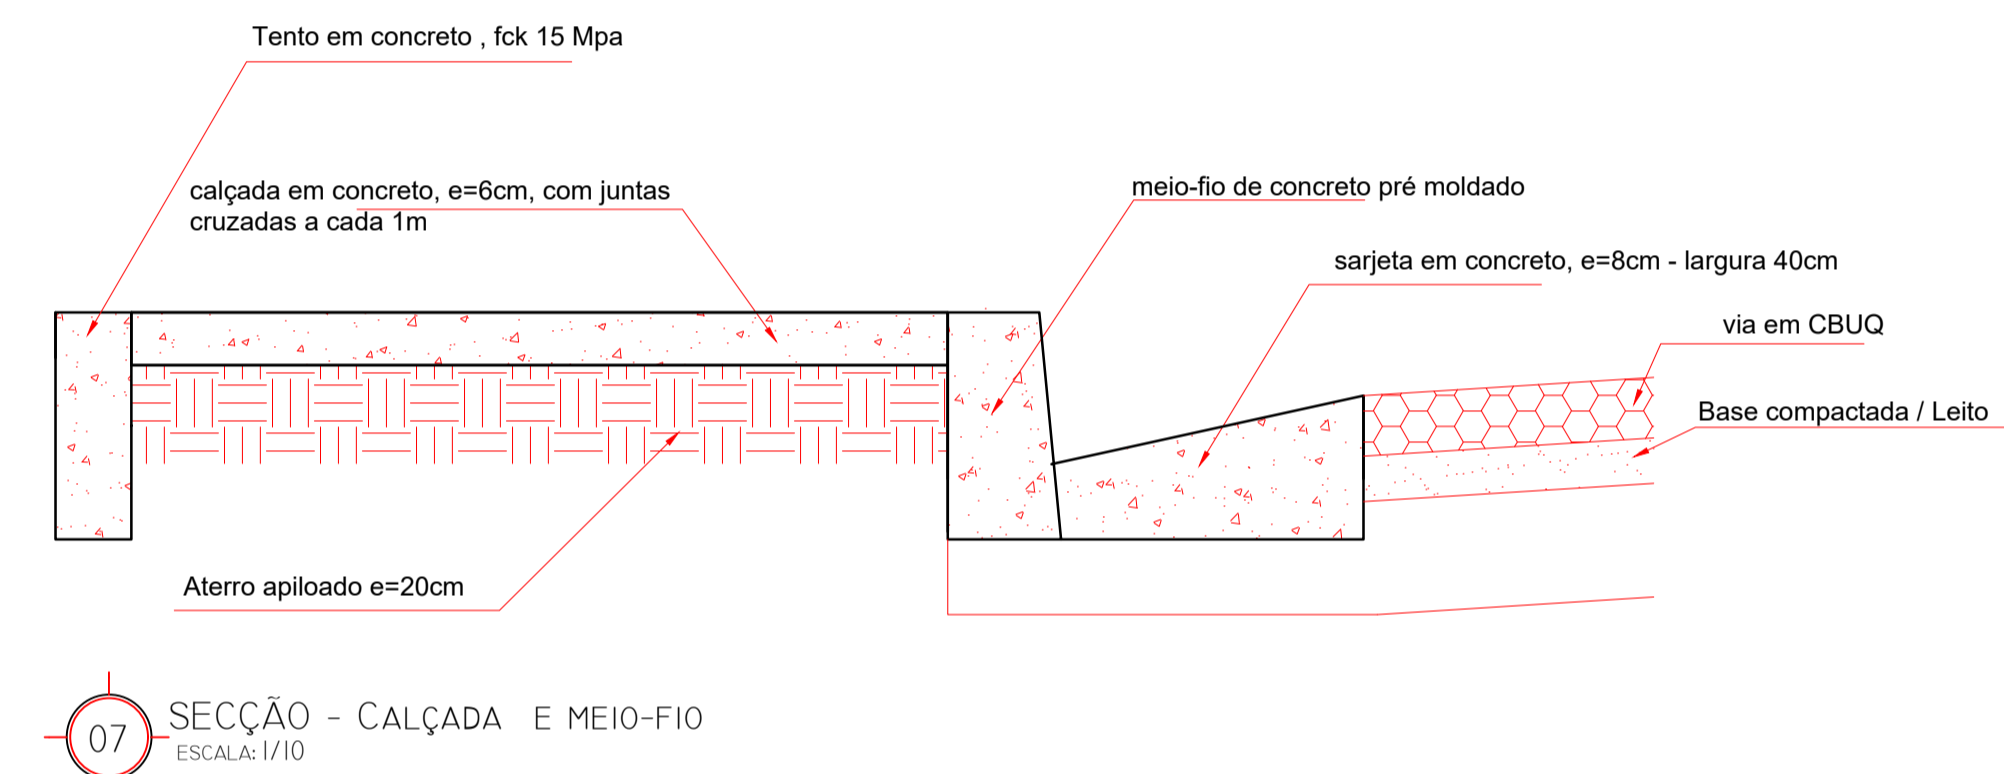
Tento em concreto , fck 15 Mpa

calçada em concreto, e=6cm, com juntas cruzadas a cada 1m

meio-fio de concreto pré moldado

sarjeta em concreto, e=8cm - largura 40cm

via em CBUQ

Base compactada / Leito

Aterro apiloado e=20cm

07

SECÇÃO - CALÇADA E MEIO-FIO

ESCALA: 1/10